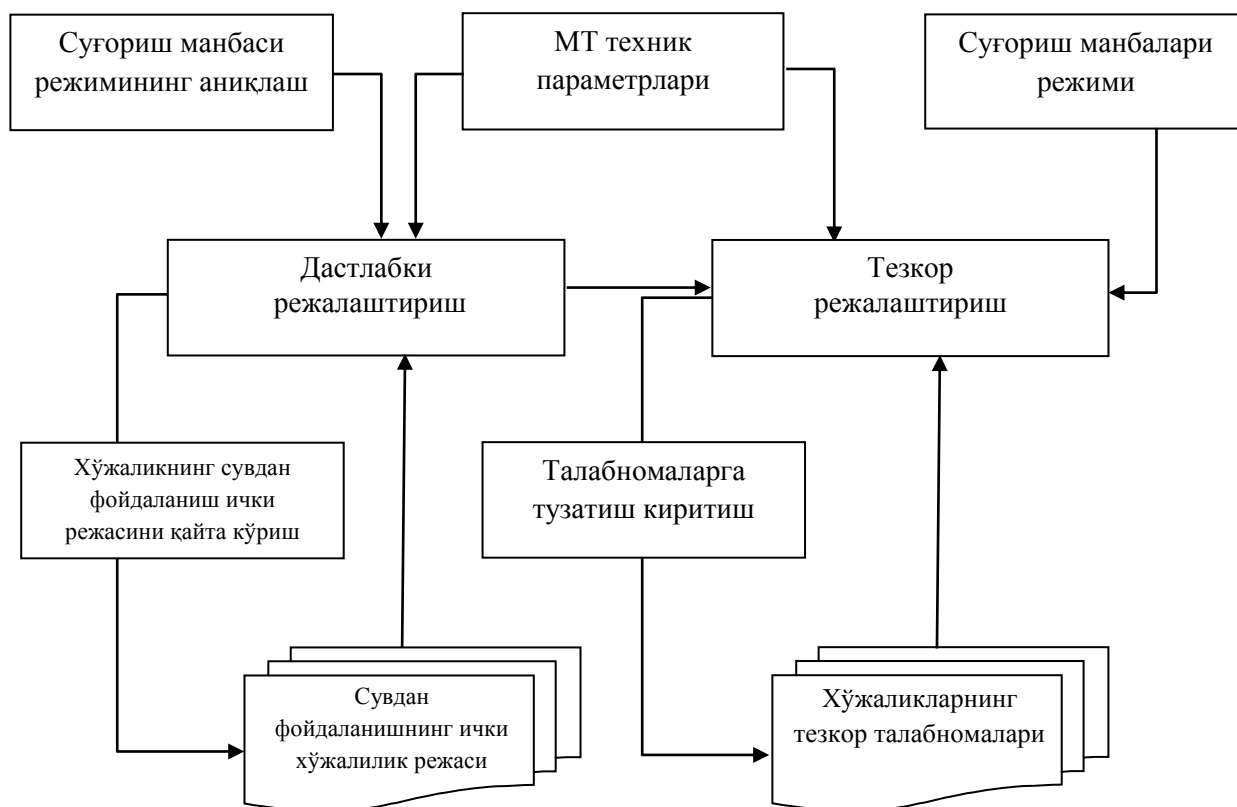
Суғориш манбаси режимининг аниқлаш

МТ техник параметрлари

Суғориш манбалари режими

Дастлабки режалаштириш

Тезкор режалаштириш

Хўжаликнинг сувдан фойдаланиш ички режасини қайта кўриш

Талабномаларга тузатиш киритиш

Сувдан фойдаланишнинг ички хўжалилик режаси

Хўжаликларнинг тезкор талабномалари